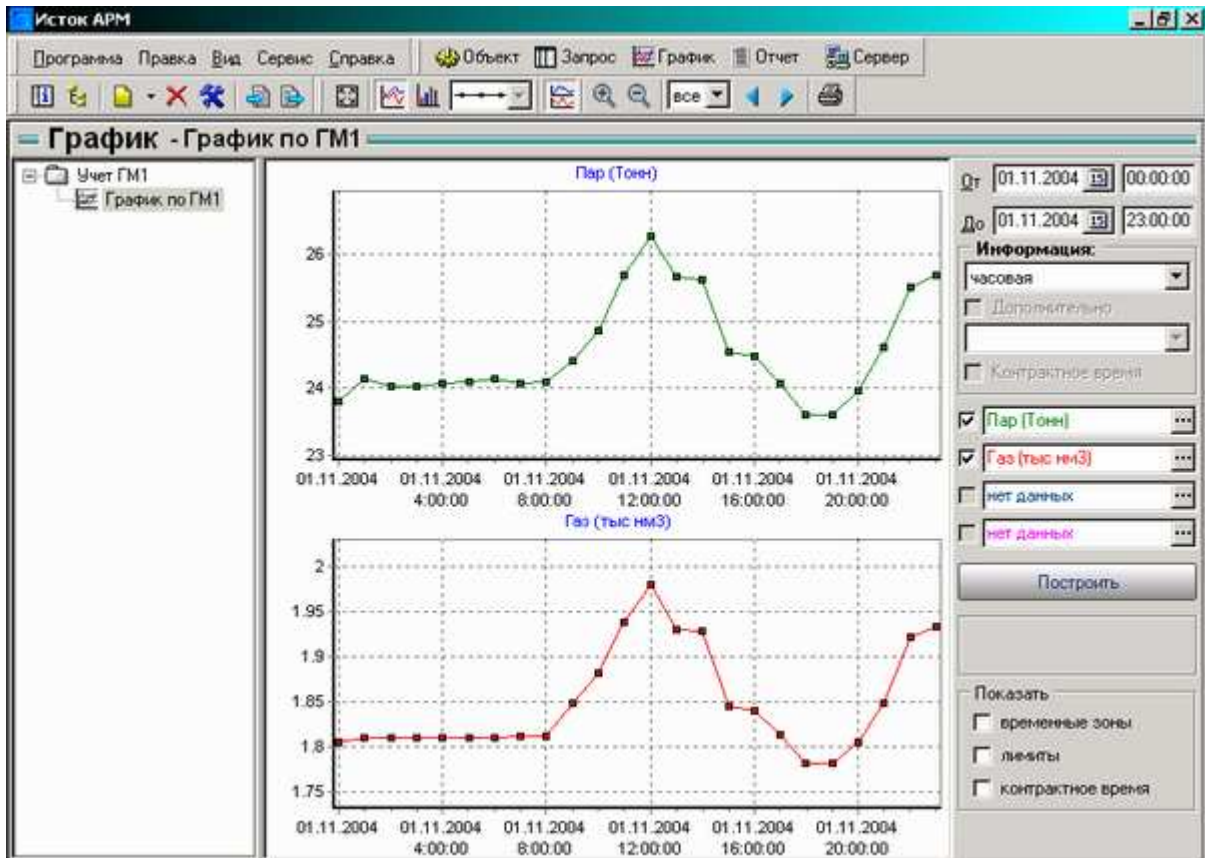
Исток АРМ

Программа Правка Вид Сервис Справка Объект Запрос График Отчет Сервер

все

График - График по ГМ1

Учет ГМ1
График по ГМ1

Пар (Тонн)

26
25
24
23

01.11.2004
01.11.2004 4:00:00
01.11.2004 8:00:00
01.11.2004 12:00:00
01.11.2004 16:00:00
01.11.2004 20:00:00

Газ (тыс нм3)

2
1.95
1.9
1.85
1.8
1.75

01.11.2004
01.11.2004 4:00:00
01.11.2004 8:00:00
01.11.2004 12:00:00
01.11.2004 16:00:00
01.11.2004 20:00:00

От 01.11.2004 00:00:00
До 01.11.2004 23:00:00

Информация:
часовая
Дополнительно
Контрактное время

Пар (Тонн)
Газ (тыс нм3)
нет данных
нет данных

Построить

Показать
временные зоны
лимиты
контрактное время